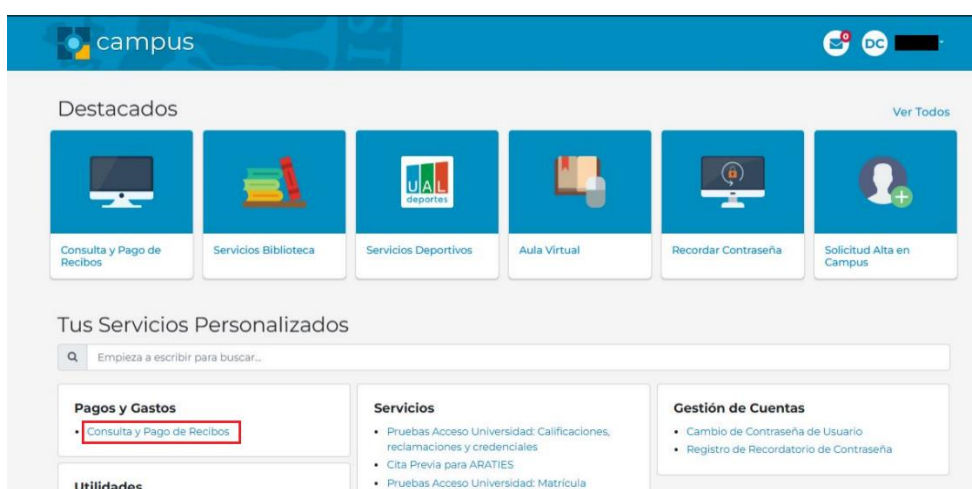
campus

DC

Destacados

Ver Todos

UAL deportes

Consulta y Pago de Recibos

Servicios Biblioteca

Servicios Deportivos

Aula Virtual

Recordar Contraseña

Solicitud Alta en Campus

Tus Servicios Personalizados

Empieza a escribir para buscar...

Pagos y Gastos

• Consulta y Pago de Recibos

Utilidades

Servicios

• Pruebas Acceso Universidad: Calificaciones, reclamaciones y credenciales
• Cita Previa para ARATIES
• Pruebas Acceso Universidad: Matrícula

Gestión de Cuentas

• Cambio de Contraseña de Usuario
• Registro de Recordatorio de Contraseña